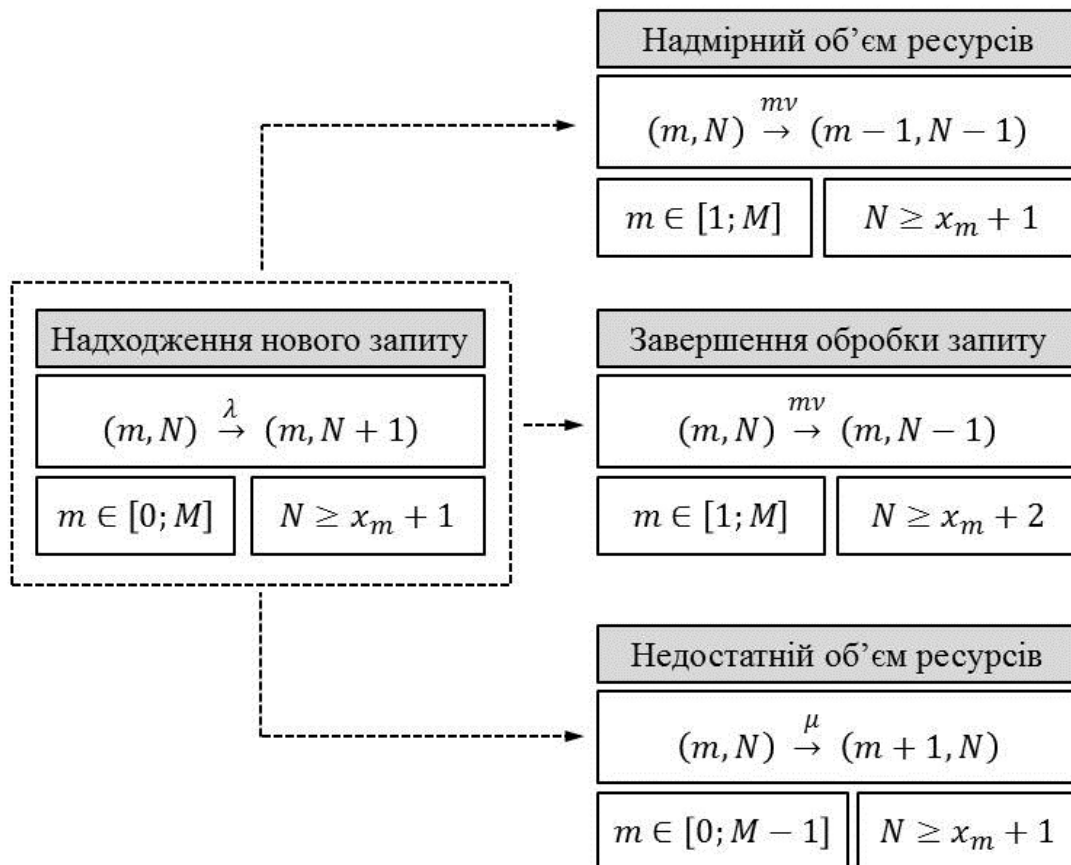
Надхо­дження нового запиту

$(m, N) \overset{\lambda}{\rightarrow} (m, N+1)$

$m \in [0; M]$

$N \geq x_m + 1$

Надмірний об’єм ресурсів

$(m, N) \overset{mv}{\rightarrow} (m-1, N-1)$

$m \in [1; M]$

$N \geq x_m + 1$

Завершення обробки запиту

$(m, N) \overset{mv}{\rightarrow} (m, N-1)$

$m \in [1; M]$

$N \geq x_m + 2$

Недостатній об’єм ресурсів

$(m, N) \overset{\mu}{\rightarrow} (m+1, N)$

$m \in [0; M-1]$

$N \geq x_m + 1$